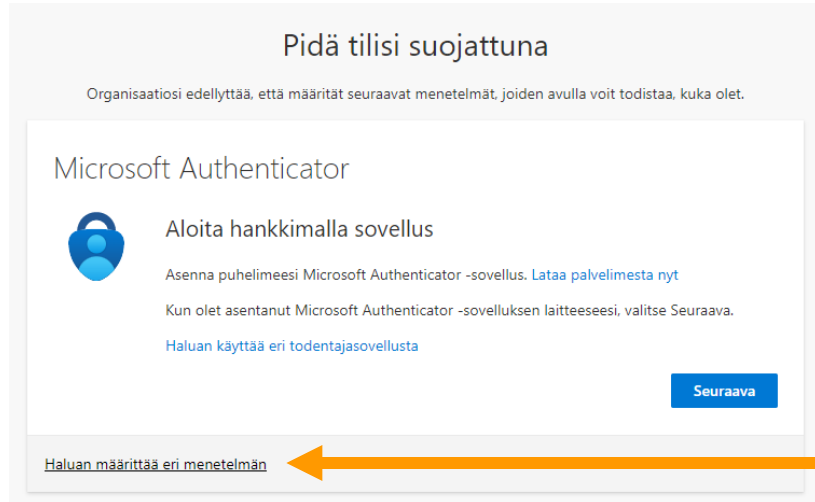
Pidä tilisi suojattuna

Organisaatiosi edellyttää, että määrität seuraavat menetelmät, joiden avulla voit todistaa, kuka olet.

Microsoft Authenticator

Aloita hankkimalla sovellus

Asenna puhelimeesi Microsoft Authenticator -sovellus. Lataa palvelimesta nyt

Kun olet asentanut Microsoft Authenticator -sovelluksen laitteeseesi, valitse Seuraava.

Haluan käyttää eri todentajasovellusta

Seuraava

Haluan määrittää eri menetelmän